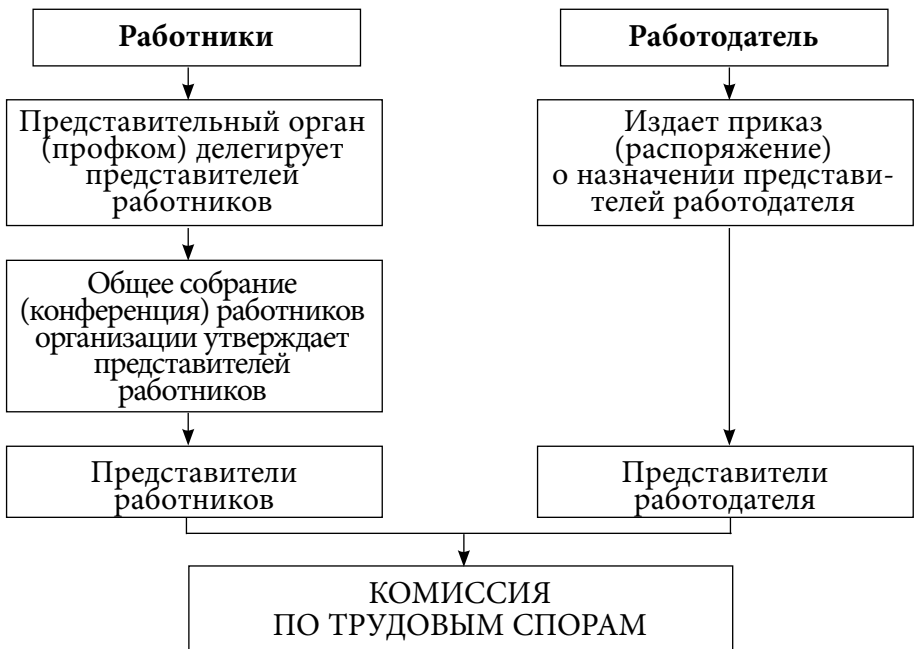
Работники

Представительный орган (профком) делегирует представителей работников

Общее собрание (конференция) работников организации утверждает представителей работников

Представители работников

Работодатель

Издает приказ (распоряжение) о назначении представителей работодателя

Представители работодателя

КОМИССИЯ ПО ТРУДОВЫМ СПОРАМ